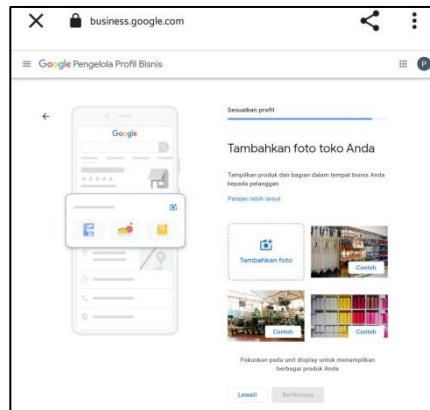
business.google.com

Google Pengelola Profil Bisnis

P

Google

Sesuaikan profil

Tambahkan foto toko Anda

Tampilkan produk dan bagian dalam tempat bisnis Anda kepada pelanggan

Pelajari lebih lanjut

Tambahkan foto

Contoh

Contoh

Contoh

Fokuskan pada unit display untuk menampilkan berbagai produk Anda

Lewati

Berikutnya